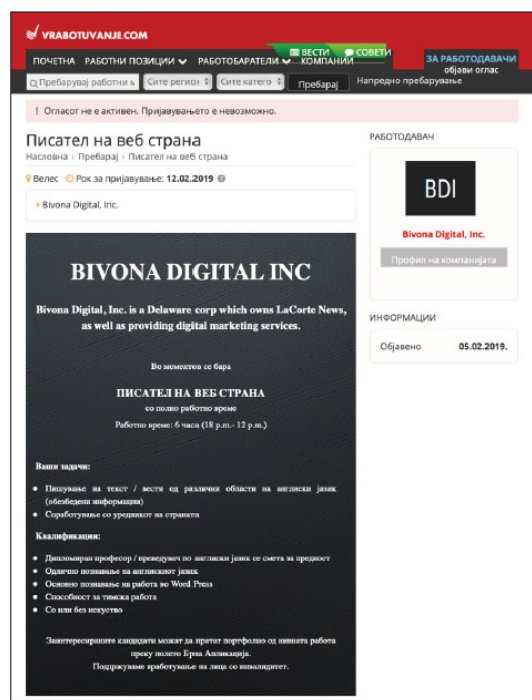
VRABOTUVANJE.COM

ПОЧЕТНА РАБОТНИ ПОЗИЦИИ РАБОТОДАВАЧИ ВЕСТИ СОВЕТИ КОМПАНИИ ЗА РАБОТОДАВАЧИ објави оглас

Пребарувај работни п Сите регион Сите катего Пребарај Напредно пребарување

! Огласот не е активен. Пријавувањето е невозможно.

Писател на веб страна

Насловна › Пребарај › Писател на веб страна

Велес Рок за пријавување: 12.02.2019

Bivona Digital, Inc.

BIVONA DIGITAL INC

Bivona Digital, Inc. is a Delaware corp which owns LaCorte News, as well as providing digital marketing services.

Во моментов се бара

ПИСАТЕЛ НА ВЕБ СТРАНА

со полно работно време

Работно време: 6 часа (18 p.m.- 12 p.m.)

Ваши задачи:

• Пишување на текст / вести од различни области на англиски јазик (обезбеден информации)
• Соработување со уредникот на страната

Квалификации:

• Дипломиран професор / преведувач по англиски јазик се смета за предност
• Одлично познавање на англискиот јазик
• Основно познавање на работа во Word Press
• Способност за тимска работа
• Со или без искуство

Заинтересираните кандидати можат да пратат портфолио од нивната работа преку полето Брза Апликација.

Поддржуваме вработување на лица со инвалидитет.

РАБОТОДАВАЧ

BDI

Bivona Digital, Inc.

Профил на компанијата

ИНФОРМАЦИИ

Објавено 05.02.2019.